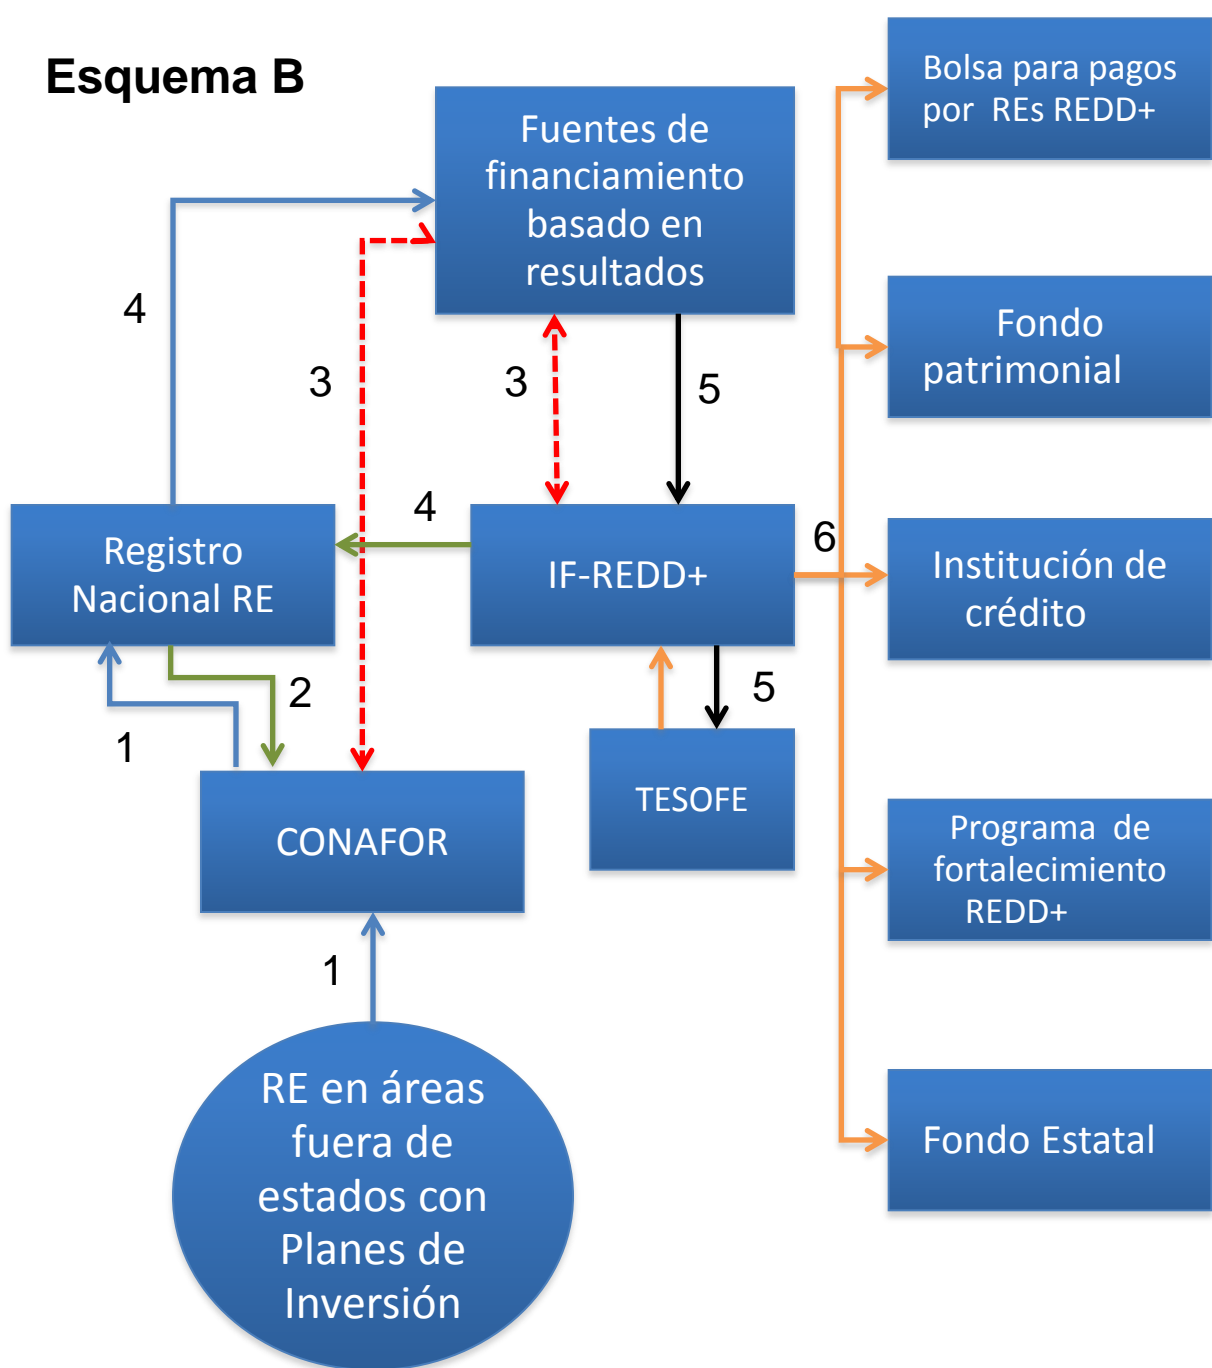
Esquema B

Fuentes de financiamiento basado en resultados

Bolsa para pagos por REs REDD+

Fondo patrimonial

4

3

3

5

4

Registro Nacional RE

IF-REDD+

6

Institución de crédito

2

5

1

TESOFE

CONAFOR

Programa de fortalecimiento REDD+

1

Fondo Estatal

RE en áreas fuera de estados con Planes de Inversión